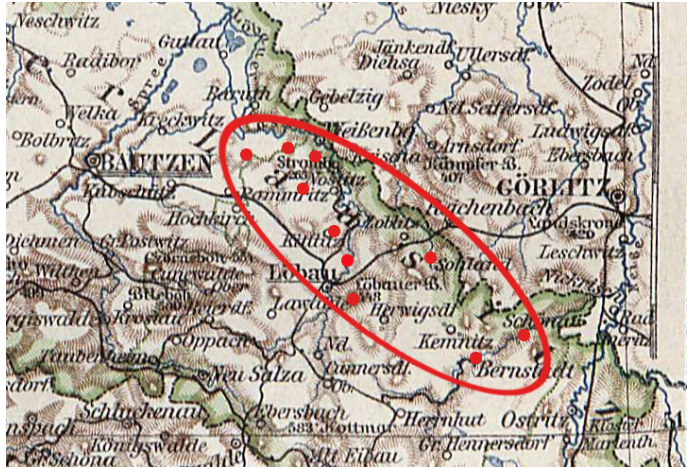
Neschwitz
Nesky
Guttau
Jänkendf.
Ullersdf.
Radibor
Diehsa
Zodel
Baruth
Gebelzig
Nd. Seifersdf.
Welka
Kreckwitz
Weißenbg.
Arnsdorf
Ludwigsdf.
Bolbritz
BAUTZEN
Strohw.
Vostitz
Kämpfer B.
Ebersbach
Rammenau
GÖRLITZ
Kubschütz
Hochkirch
Zoblitz
Reichenbach
Nd.
Kunnersdf.
Sohland
Leschwitz
Löbau
Löbauer B.
Herwigsdf.
Lawalde
Kemnitz
Schönau
Oppach
Neu Salza
Bernstadt
Schluckenau
Ebersbach
Herrnhut
Ostritz
Alt Eibau
Gr. Hennersdorf
Kloster
Marienth.